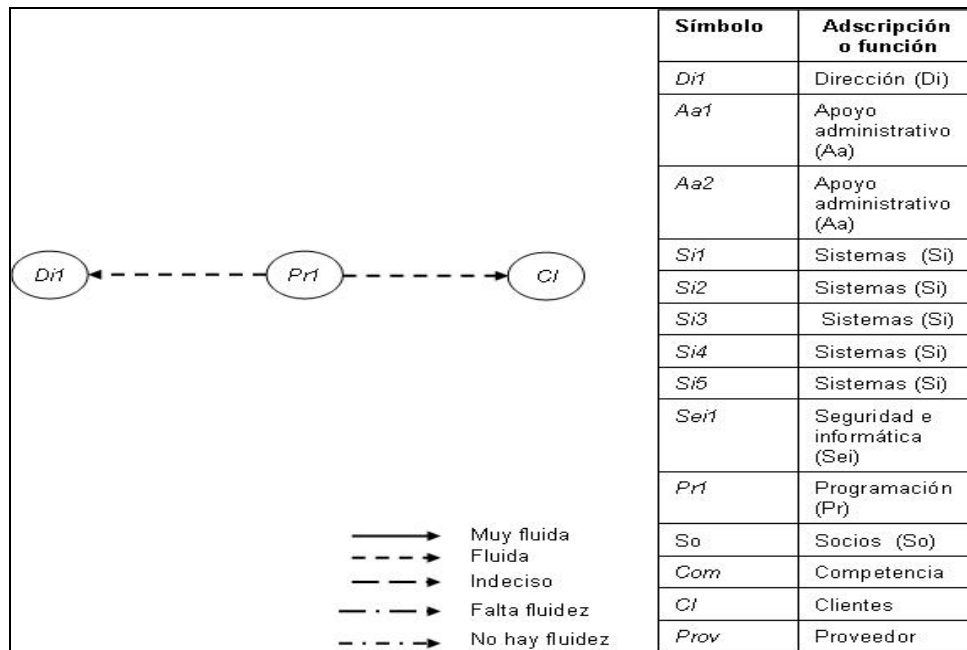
Di1
Pr1
Cl

Muy fluida
Fluida
Indeciso
Falta fluidez
No hay fluidez

| Símbolo | Adscripción o función |
|---|---|
| Di1 | Dirección (Di) |
| Aa1 | Apoyo administrativo (Aa) |
| Aa2 | Apoyo administrativo (Aa) |
| Si1 | Sistemas (Si) |
| Si2 | Sistemas (Si) |
| Si3 | Sistemas (Si) |
| Si4 | Sistemas (Si) |
| Si5 | Sistemas (Si) |
| Sei1 | Seguridad e informática (Sei) |
| Pr1 | Programación (Pr) |
| So | Socios (So) |
| Com | Competencia |
| Cl | Clientes |
| Prov | Proveedor |